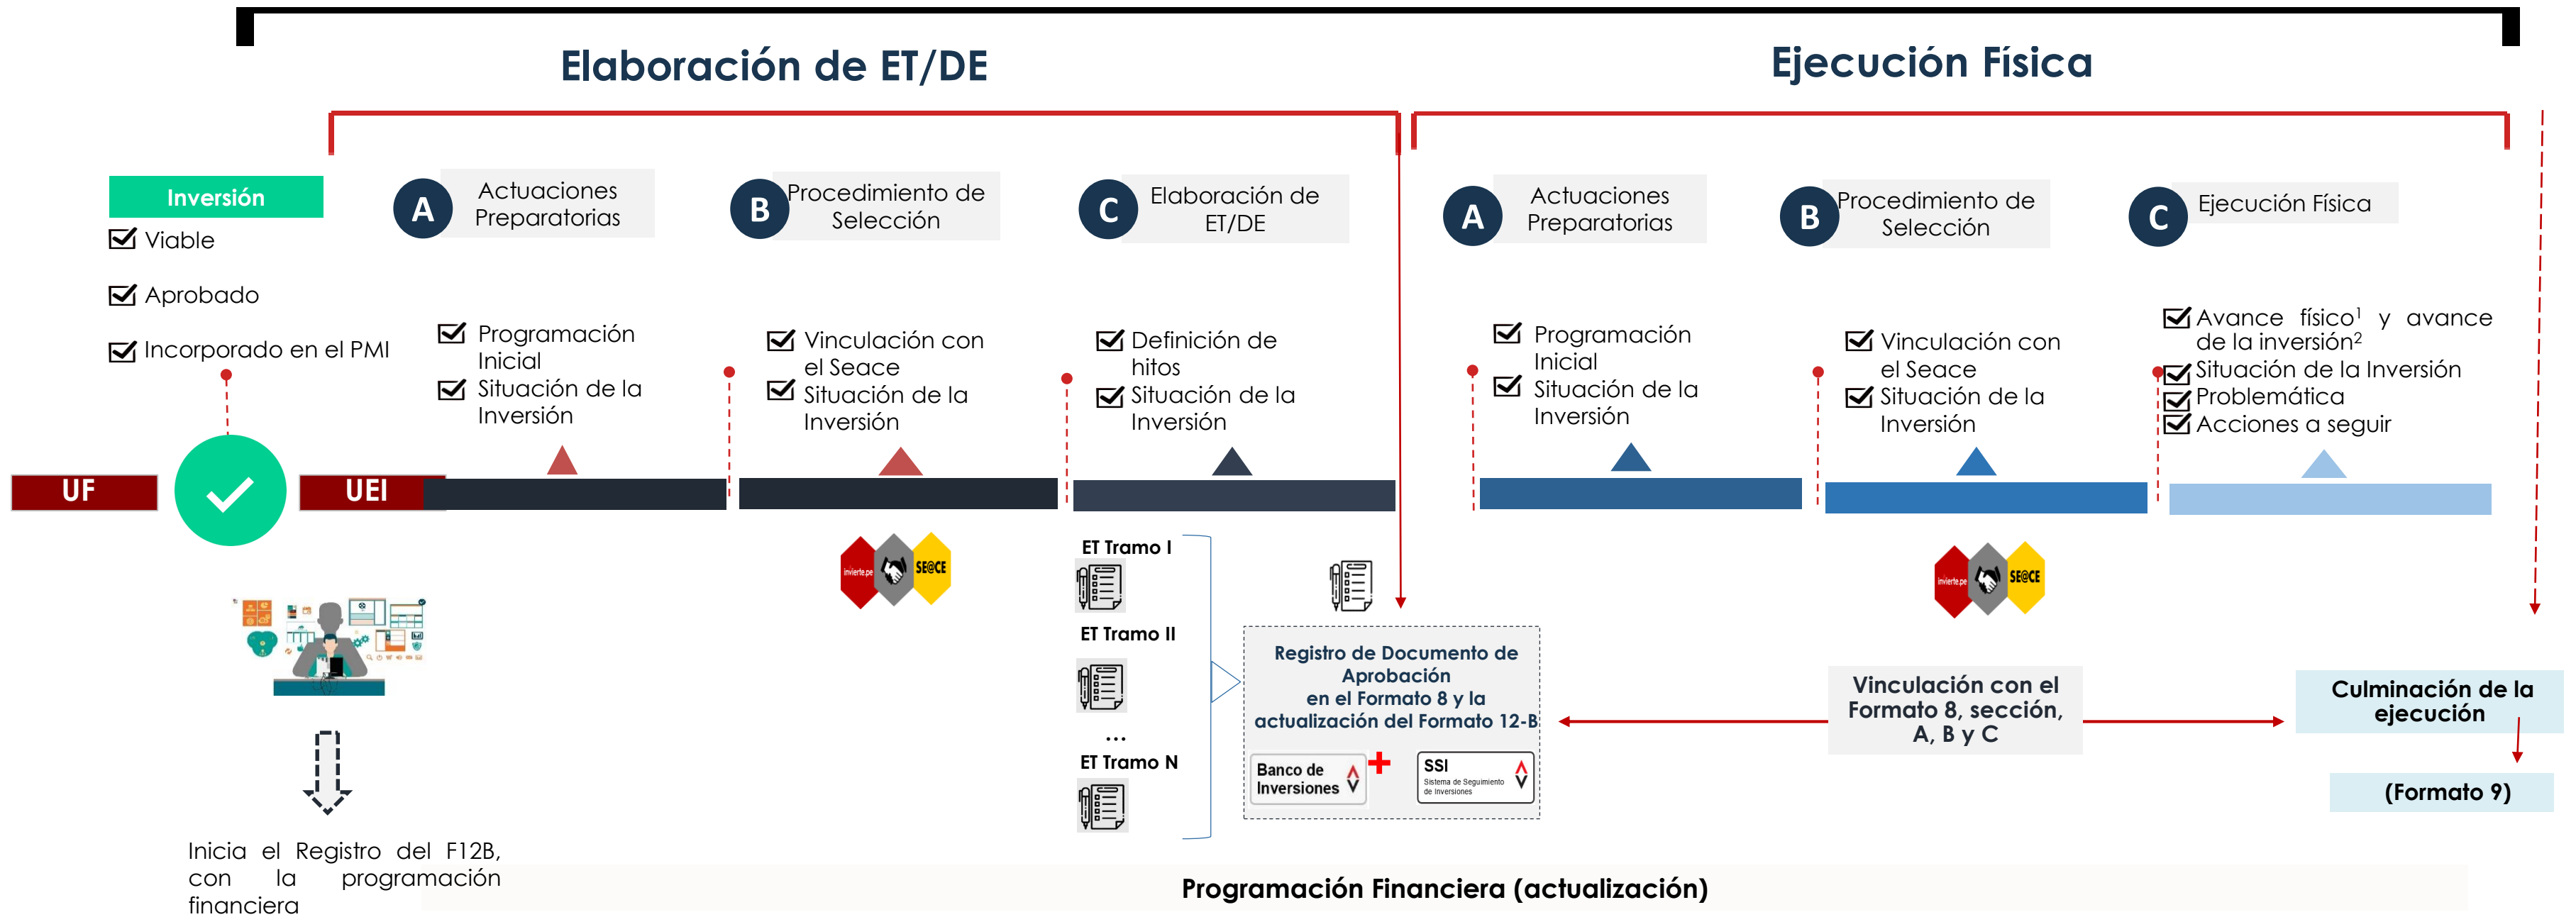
Elaboración de ET/DE

Ejecución Física

Inversión

Viable

Aprobado

Incorporado en el PMI

UF

UEI

A Actuaciones Preparatorias

Programación Inicial

Situación de la Inversión

B Procedimiento de Selección

Vinculación con el Seace

Situación de la Inversión

C Elaboración de ET/DE

Definición de hitos

Situación de la Inversión

ET Tramo I

ET Tramo II

...

ET Tramo N

Registro de Documento de Aprobación en el Formato 8 y la actualización del Formato 12-B

Banco de Inversiones

SSI Sistema de Seguimiento de Inversiones

A Actuaciones Preparatorias

Programación Inicial

Situación de la Inversión

B Procedimiento de Selección

Vinculación con el Seace

Situación de la Inversión

C Ejecución Física

Avance físico$^1$ y avance de la inversión$^2$

Situación de la Inversión

Problemática

Acciones a seguir

invierte.pe

SE@CE

Vinculación con el Formato 8, sección, A, B y C

Culminación de la ejecución

(Formato 9)

Inicia el Registro del F12B, con la programación financiera

Programación Financiera (actualización)